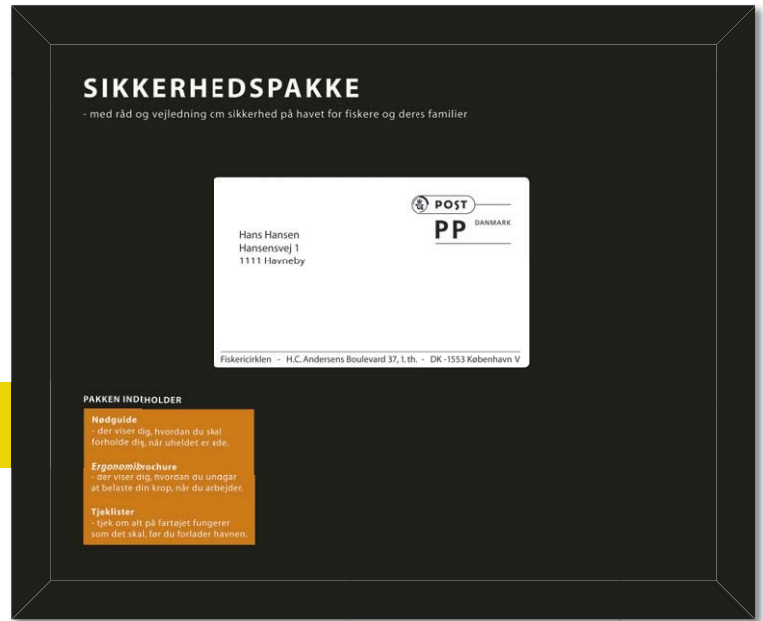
SIKKERHEDSPAKKE

- med råd og vejledning om sikkerhed på havet for fiskere og deres familier

POST

PP DANMARK

Hans Hansen
Hansensvej 1
1111 Havneby

Fiskericirklen - H.C. Andersens Boulevard 37, 1. th. - DK -1553 København V

PAKKEN INDEHOLDER

Nødguide
- der viser dig, hvordan du skal forholde dig, når uheldet er ude.

Ergonomibrochure
- der viser dig, hvordan du undgår at belaste din krop, når du arbejder.

Tjeklister
- tjek om alt på fartøjet fungerer som det skal, før du forlader havnen.